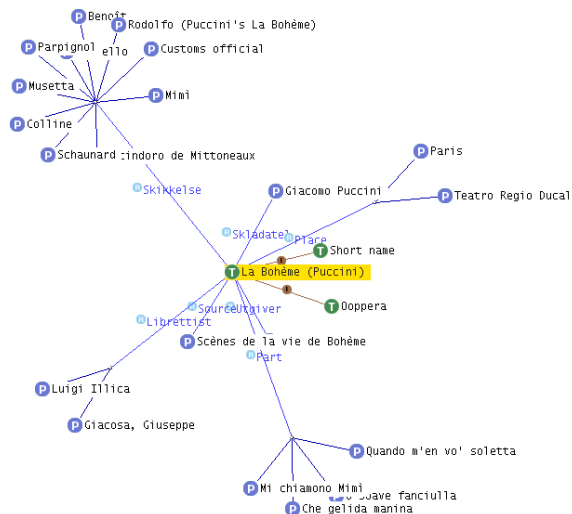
P Benoit
P Rodolfo (Puccini's La Bohème)
P Parpignol
ello
P Customs official
P Musetta
P Mimi
P Colline
P Schaunard
indoro de Mittoneaux
Skikkelse
P Giacomo Puccini
P Paris
P Teatro Regio Ducal
Skladatel
Place
T Short name
T La Bohème (Puccini)
T Ooppera
SourceUtgiver
Librettist
P Scènes de la vie de Bohème
Part
P Luigi Illica
P Giacosa, Giuseppe
P Quando m'en vo' soletta
P Mi chiamono Mimi
soave fanciulla
P Che gelida manina